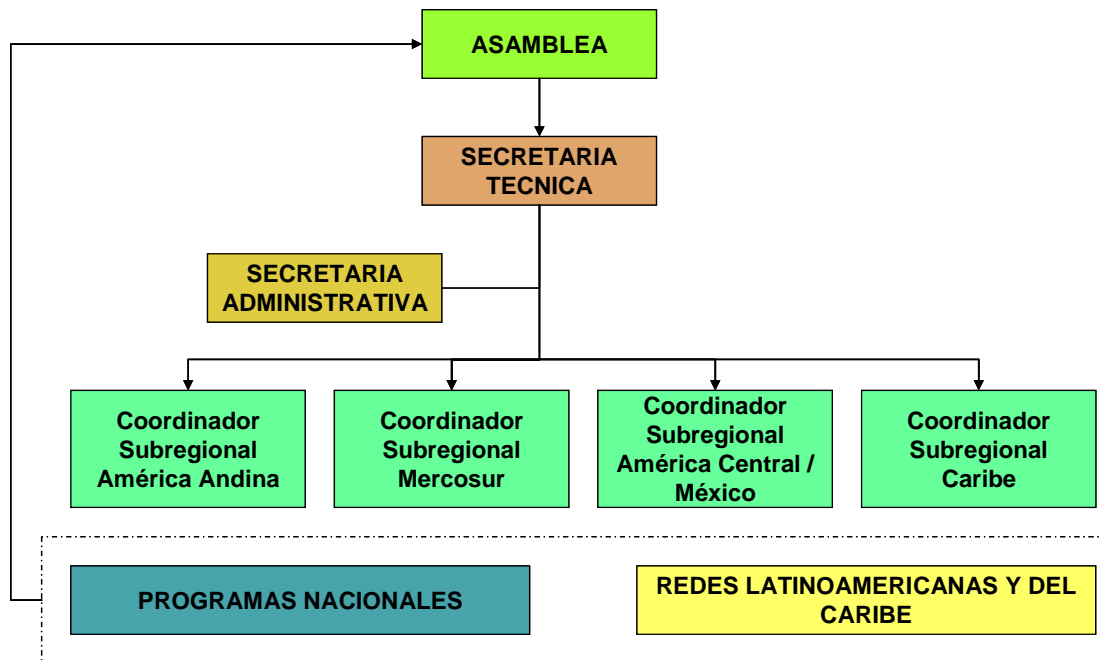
ASAMBLEA

SECRETARIA TECNICA

SECRETARIA ADMINISTRATIVA

Coordinador Subregional América Andina

Coordinador Subregional Mercosur

Coordinador Subregional América Central / México

Coordinador Subregional Caribe

PROGRAMAS NACIONALES

REDES LATINOAMERICANAS Y DEL CARIBE